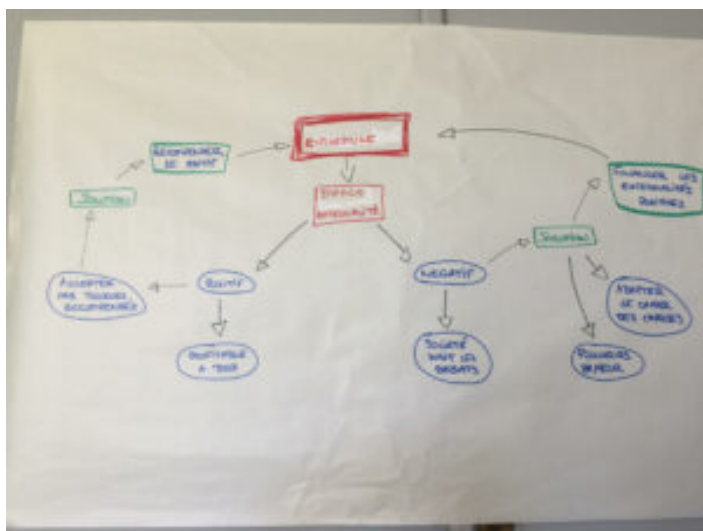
EXTERNALITÉ

RÉCOMPENSER LE PAYANT

SOLUTION

ACCEPTER PAR TOUJOURS RÉCOMPENSÉE

EFFETS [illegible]

POSITIF

PROFITABLE À TOUS

NÉGATIF

SOCIÉTÉ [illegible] LES DÉGÂTS

SOLUTION

ENCOURAGER LES EXTERNALITÉS POSITIVES

ADAPTER LE CAHIER DES CHARGES

POLLUEUR PAYEUR